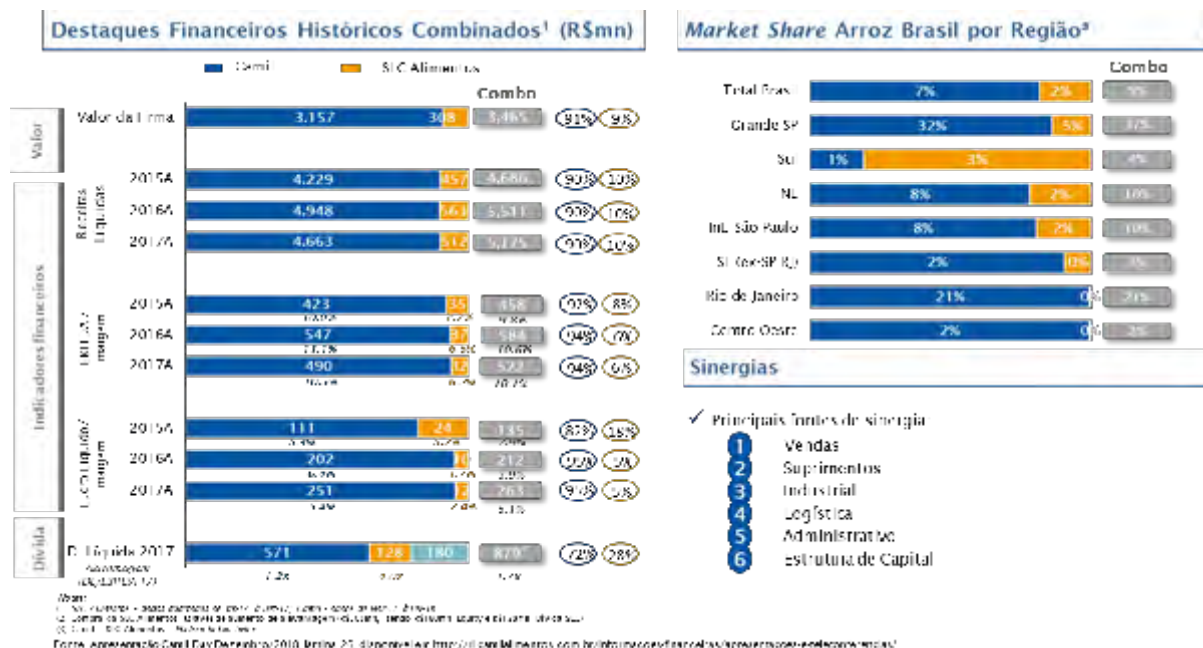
Destaques Financeiros Históricos Combinados¹ (R$mn)

Camil | SLC Alimentos

Combo

Valor

Valor da Firma | 3.157 | 308 | 3.465 | 91% | 9%

Indicadores financeiros

Receitas Líquidas
2015A | 4.229 | 457 | 4.686 | 90% | 10%
2016A | 4.948 | 563 | 5.511 | 90% | 10%
2017A | 4.663 | 512 | 5.175 | 90% | 10%

EBITDA/ margem
2015A | 423 | 35 | 458 | 92% | 8%
2016A | 547 | 37 | 584 | 94% | 6%
2017A | 490 | 32 | 522 | 94% | 6%

L.L./ Lucro Líquido/ margem
2015A | 111 | 24 | 135 | 82% | 18%
2016A | 202 | 10 | 212 | 95% | 5%
2017A | 251 | 12 | 263 | 95% | 5%

Dívida

D. Líquida 2017 | 571 | 128 | 180 | 879 | 72% | 28%

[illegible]

Fonte: Apresentação Capital Day Dezembro/2018, página 21, disponível em http://ri.camil.com.br/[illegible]

Market Share Arroz Brasil por Região³

Combo

Total Bras. | 7% | 2% | 9%
Grande SP | 32% | 5% | 37%
Sul | 1% | 3% | 4%
NE | 8% | 2% | 10%
Int. São Paulo | 8% | 2% | 10%
SE (ex-SP, RJ) | 2% | 0% | 3%
Rio de Janeiro | 21% | 0% | 21%
Centro Oeste | 2% | 0% | 2%

Sinergias

✓ Principais fontes de sinergia
1 Vendas
2 Suprimentos
3 Industrial
4 Logística
5 Administrativo
6 Estrutura de Capital